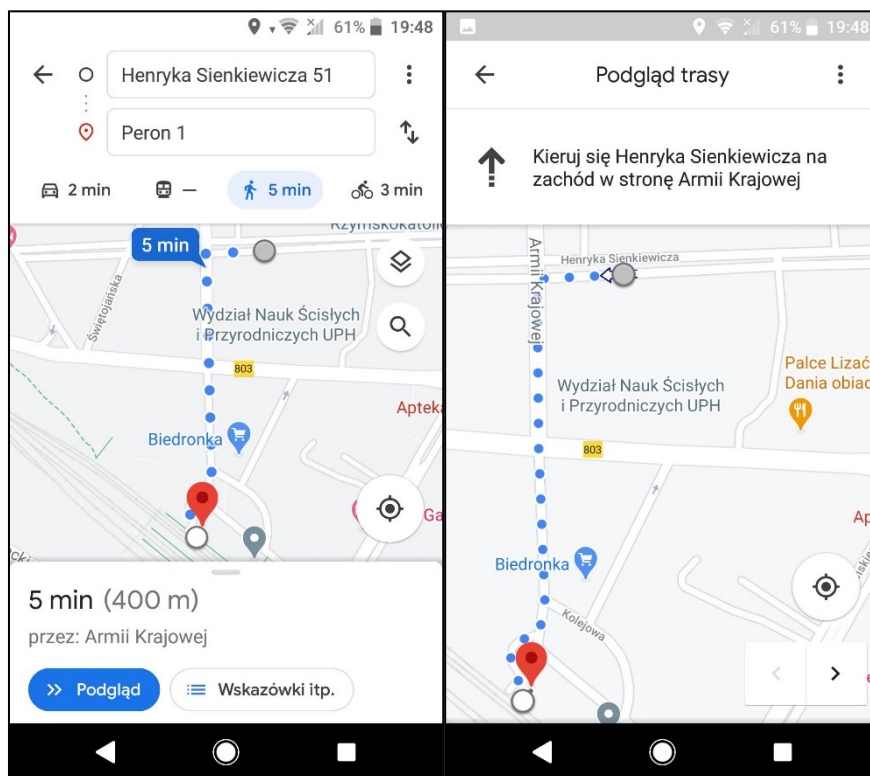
61% 19:48

Henryka Sienkiewicza 51

Peron 1

2 min — 5 min 3 min

5 min

Krzymskokatol

Świętojańska

Wydział Nauk Ścisłych i Przyrodniczych UPH

803

Apteka

Biedronka

Ga

5 min (400 m)

przez: Armii Krajowej

Podgląd

Wskazówki itp.

61% 19:48

Podgląd trasy

Kieruj się Henryka Sienkiewicza na zachód w stronę Armii Krajowej

Armii Krajowej

Henryka Sienkiewicza

Palce Lizać Dania obiad

Wydział Nauk Ścisłych i Przyrodniczych UPH

803

Biedronka

Kolejowa

Ap